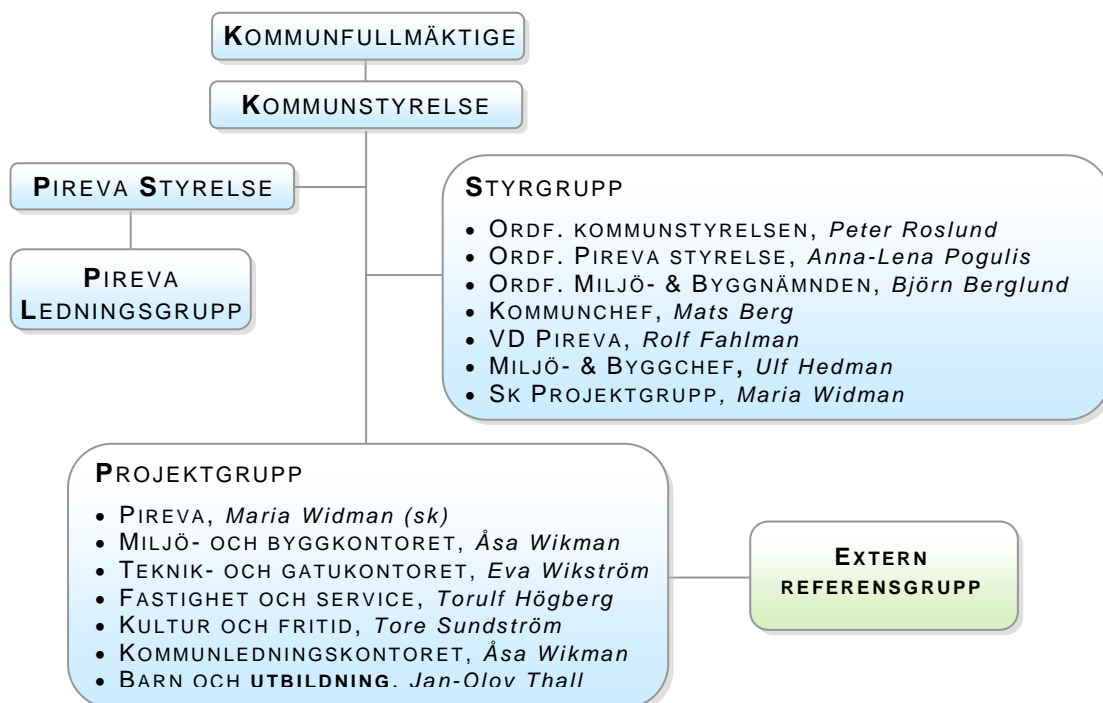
KOMMUNFULLMÄKTIGE

KOMMUNSTYRELSE

PIREVA STYRELSE

PIREVA LEDNINGSGRUPP

STYRGRUPP

- ORDF. KOMMUNSTYRELSEN, *Peter Roslund*
- ORDF. PIREVA STYRELSE, *Anna-Lena Pogulis*
- ORDF. MILJÖ- & BYGGNÄMNDEN, *Björn Berglund*
- KOMMUNCHEF, *Mats Berg*
- VD PIREVA, *Rolf Fahlman*
- MILJÖ- & BYGGCHEF, *Ulf Hedman*
- SK PROJEKTGRUPP, *Maria Widman*

PROJEKTGRUPP

- PIREVA, *Maria Widman (sk)*
- MILJÖ- OCH BYGGKONTORET, *Åsa Wikman*
- TEKNIK- OCH GATUKONTORET, *Eva Wikström*
- FASTIGHET OCH SERVICE, *Torulf Högberg*
- KULTUR OCH FRITID, *Tore Sundström*
- KOMMUNLEDNINGSKONTORET, *Åsa Wikman*
- BARN OCH UTBILDNING, *Jan-Olov Thall*

EXTERN REFERENSGRUPP